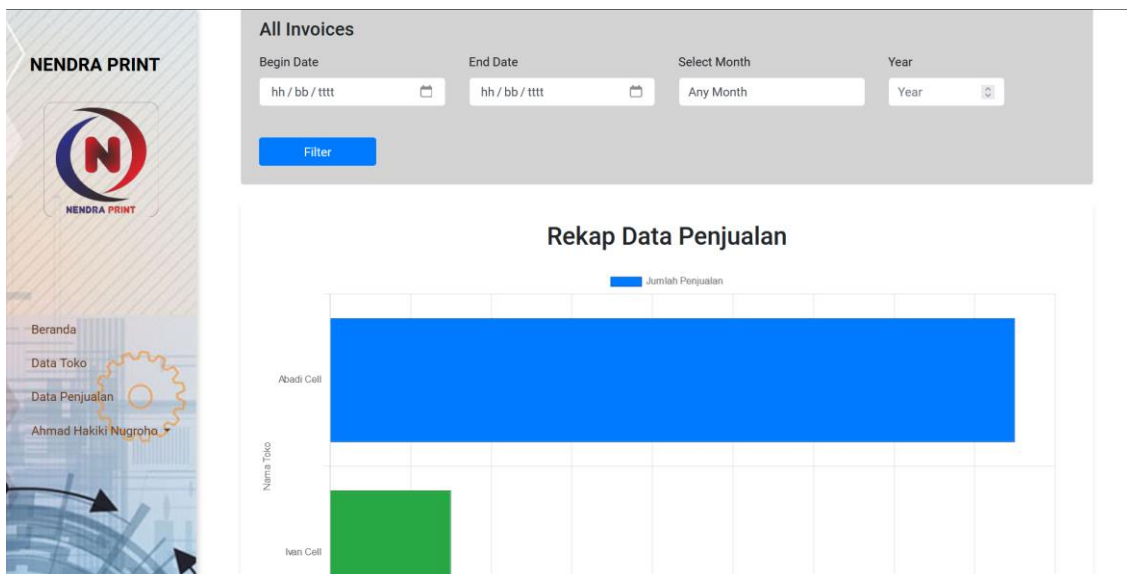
NENDRA PRINT

NENDRA PRINT

Beranda

Data Toko

Data Penjualan

Ahmad Hakiki Nugroho

All Invoices

Begin Date

hh / bb / tttt

End Date

hh / bb / tttt

Select Month

Any Month

Year

Year

Filter

Rekap Data Penjualan

Jumlah Penjualan

Abadi Cell

Nama Toko

Ivan Cell